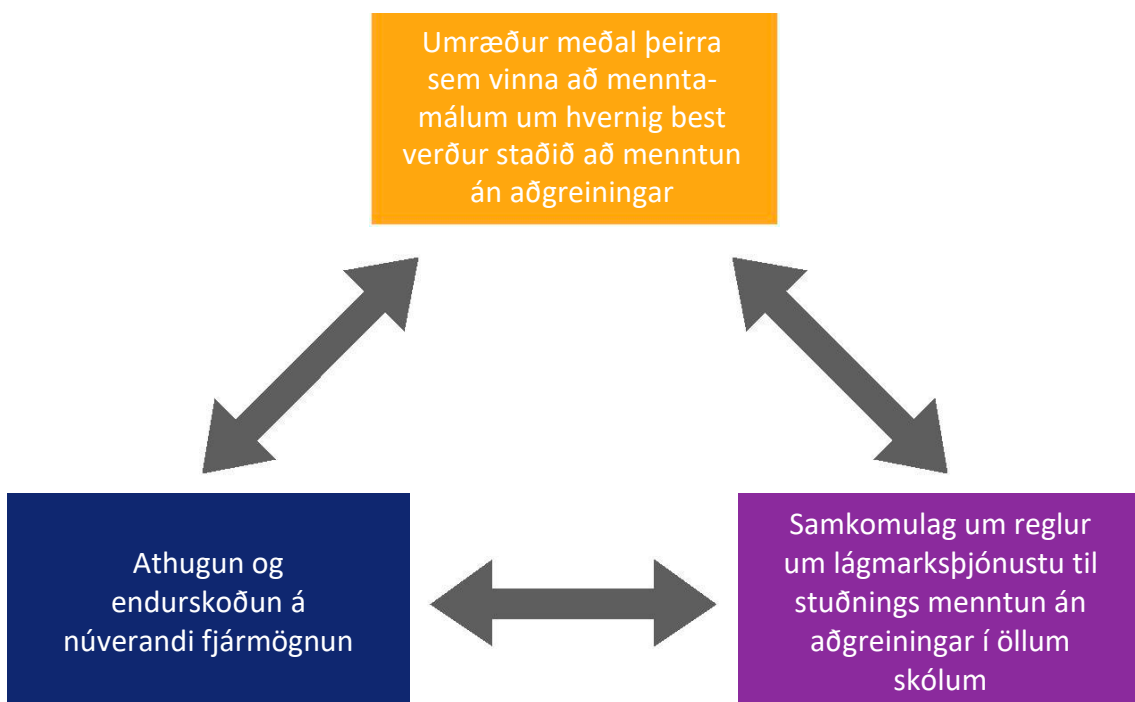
Umræður meðal þeirra sem vinna að menntamálum um hvernig best verður staðið að menntun án aðgreiningar

Athugun og endurskoðun á núverandi fjármögnun

Samkomulag um reglur um lágmarksþjónustu til stuðnings menntun án aðgreiningar í öllum skólum